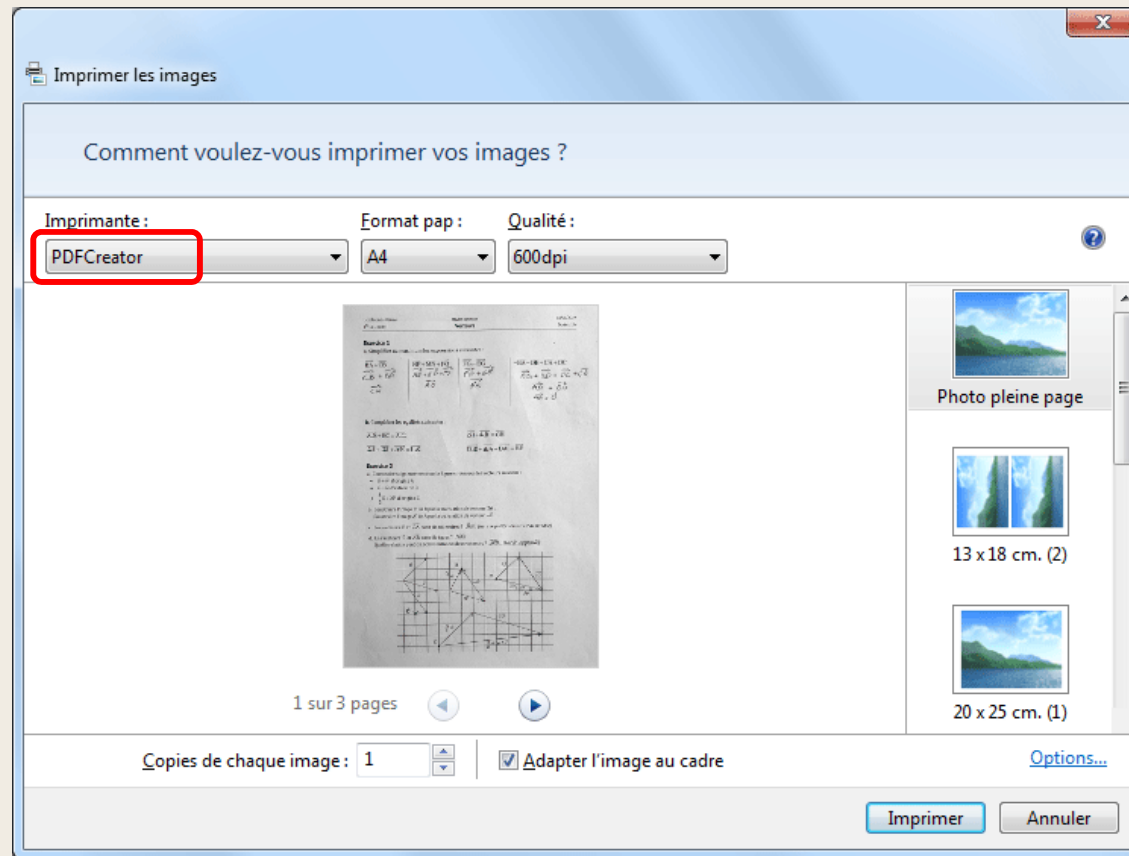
Imprimer les images

Comment voulez-vous imprimer vos images ?

Imprimante :
PDFCreator

Format pap :
A4

Qualité :
600dpi

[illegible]

1 sur 3 pages

Photo pleine page

13 x 18 cm. (2)

20 x 25 cm. (1)

Copies de chaque image : 1

Adapter l'image au cadre

Options...

Imprimer

Annuler